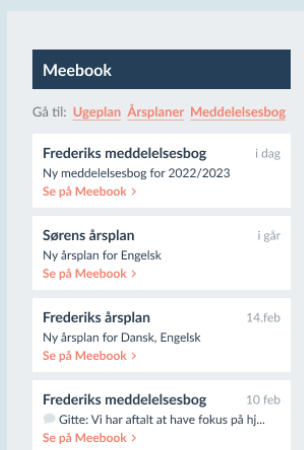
Meebook

Gå til: Ugeplan Årsplaner Meddelelsesbog

Frederiks meddelelsesbog i dag
Ny meddelelsesbog for 2022/2023
Se på Meebook >

Sørens årsplan i går
Ny årsplan for Engelsk
Se på Meebook >

Frederiks årsplan 14.feb
Ny årsplan for Dansk, Engelsk
Se på Meebook >

Frederiks meddelelsesbog 10 feb
Gitte: Vi har aftalt at have fokus på hj...
Se på Meebook >